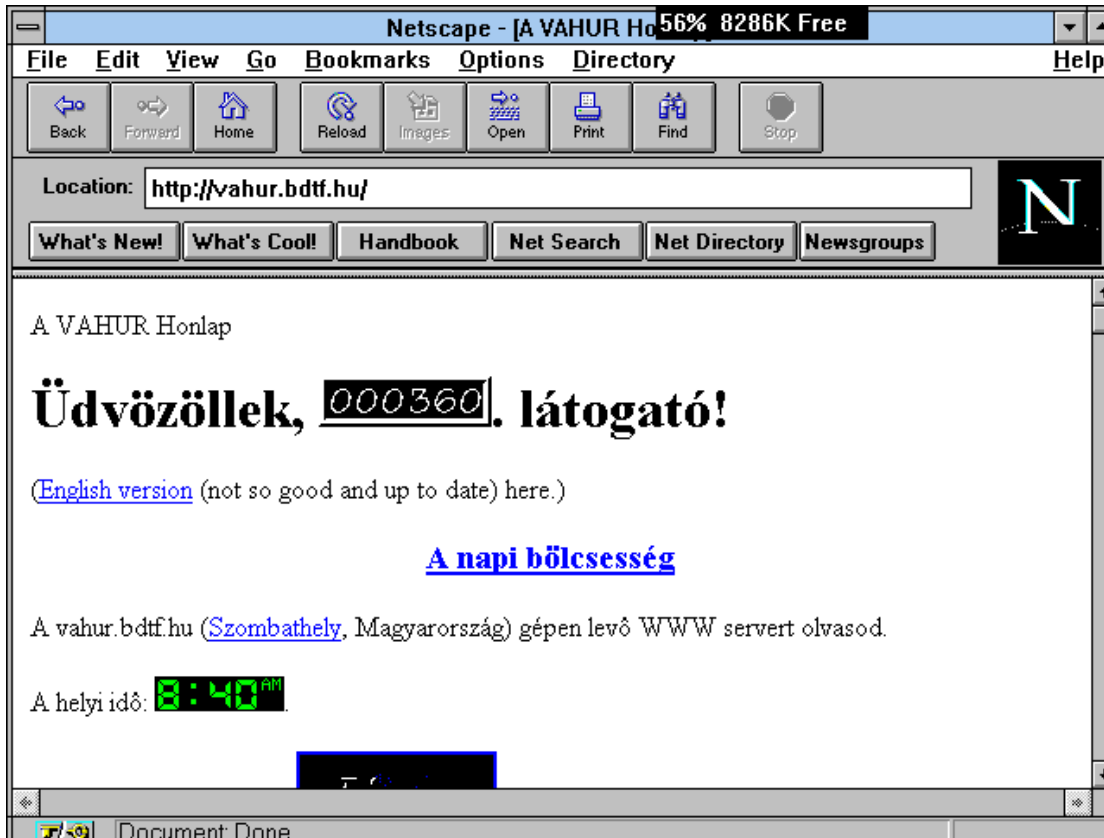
Netscape - [A VAHUR Ho 56% 8286K Free

File Edit View Go Bookmarks Options Directory Help

Back Forward Home Reload Images Open Print Find Stop

Location: http://vahur.bdtf.hu/

What's New! What's Cool! Handbook Net Search Net Directory Newsgroups

N

A VAHUR Honlap

Üdvözöllek, 000360. látogató!

(English version (not so good and up to date) here.)

A napi bölcsesség

A vahur.bdtf.hu (Szombathely, Magyarország) gépen levô WWW servert olvasod.

A helyi idô: 8:40 AM.

Document: Done